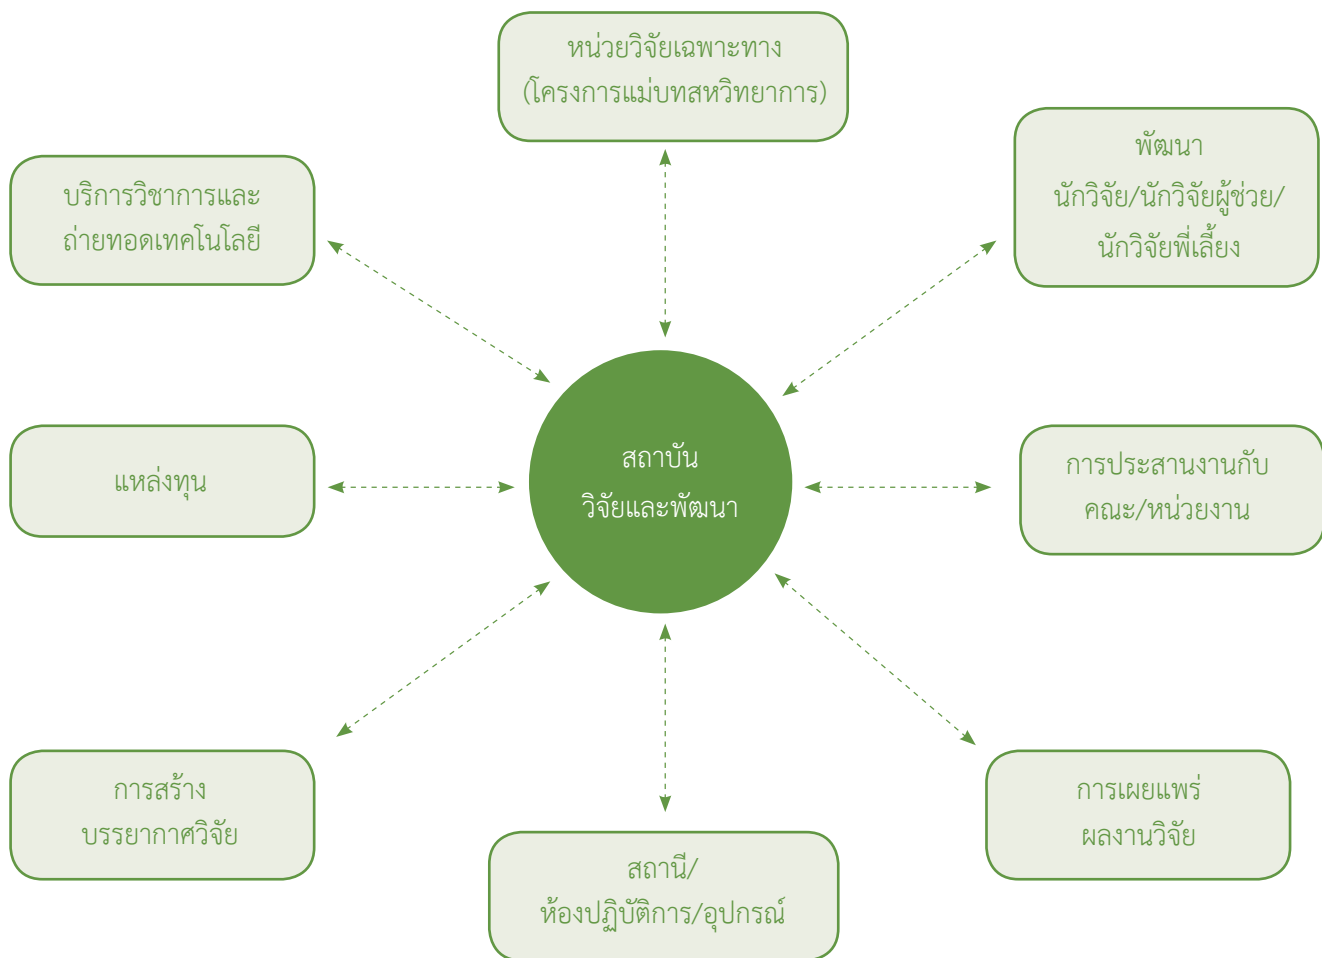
หน่วยวิจัยเฉพาะทาง (โครงการแม่บทสหวิทยาการ)

บริการวิชาการและถ่ายทอดเทคโนโลยี

พัฒนา นักวิจัย/นักวิจัยผู้ช่วย/ นักวิจัยพี่เลี้ยง

แหล่งทุน

สถาบัน วิจัยและพัฒนา

การประสานงานกับ คณะ/หน่วยงาน

การสร้าง บรรยากาศวิจัย

การเผยแพร่ ผลงานวิจัย

สถานี/ ห้องปฏิบัติการ/อุปกรณ์